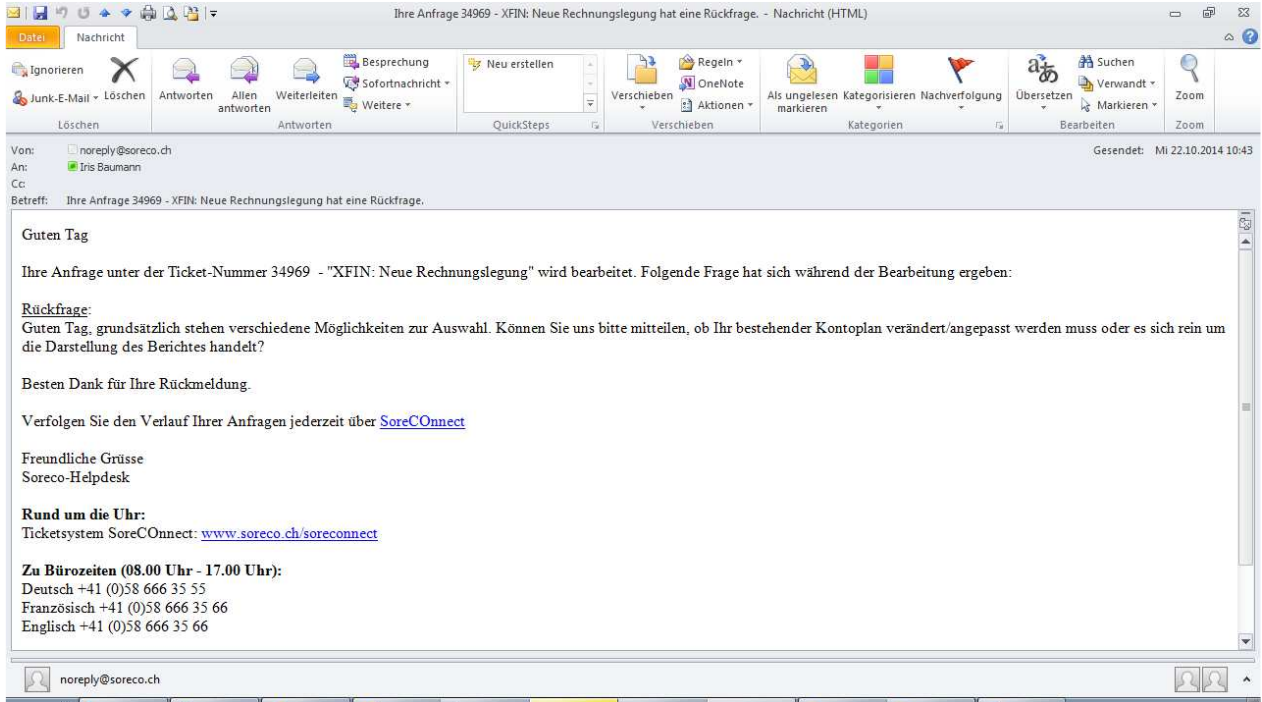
Ihre Anfrage 34969 - XFIN: Neue Rechnungslegung hat eine Rückfrage. - Nachricht (HTML)

Datei Nachricht

Ignorieren
Junk-E-Mail Löschen
Löschen

Antworten Allen antworten Weiterleiten
Besprechung
Sofortnachricht
Weitere
Antworten

Neu erstellen
QuickSteps

Verschieben
Regeln
OneNote
Aktionen
Verschieben

Als ungelesen markieren Kategorisieren Nachverfolgung
Kategorien

Übersetzen
Suchen
Verwandt
Markieren
Bearbeiten

Zoom
Zoom

Von: noreply@soreco.ch
An: Iris Baumann
Cc:
Betreff: Ihre Anfrage 34969 - XFIN: Neue Rechnungslegung hat eine Rückfrage.

Gesendet: Mi 22.10.2014 10:43

Guten Tag

Ihre Anfrage unter der Ticket-Nummer 34969 - "XFIN: Neue Rechnungslegung" wird bearbeitet. Folgende Frage hat sich während der Bearbeitung ergeben:

Rückfrage:
Guten Tag, grundsätzlich stehen verschiedene Möglichkeiten zur Auswahl. Können Sie uns bitte mitteilen, ob Ihr bestehender Kontoplan verändert/angepasst werden muss oder es sich rein um die Darstellung des Berichtes handelt?

Besten Dank für Ihre Rückmeldung.

Verfolgen Sie den Verlauf Ihrer Anfragen jederzeit über SoreCOnnect

Freundliche Grüsse
Soreco-Helpdesk

**Rund um die Uhr:**
Ticketsystem SoreCOnnect: www.soreco.ch/soreconnect

**Zu Bürozeiten (08.00 Uhr - 17.00 Uhr):**
Deutsch +41 (0)58 666 35 55
Französisch +41 (0)58 666 35 66
Englisch +41 (0)58 666 35 66

noreply@soreco.ch